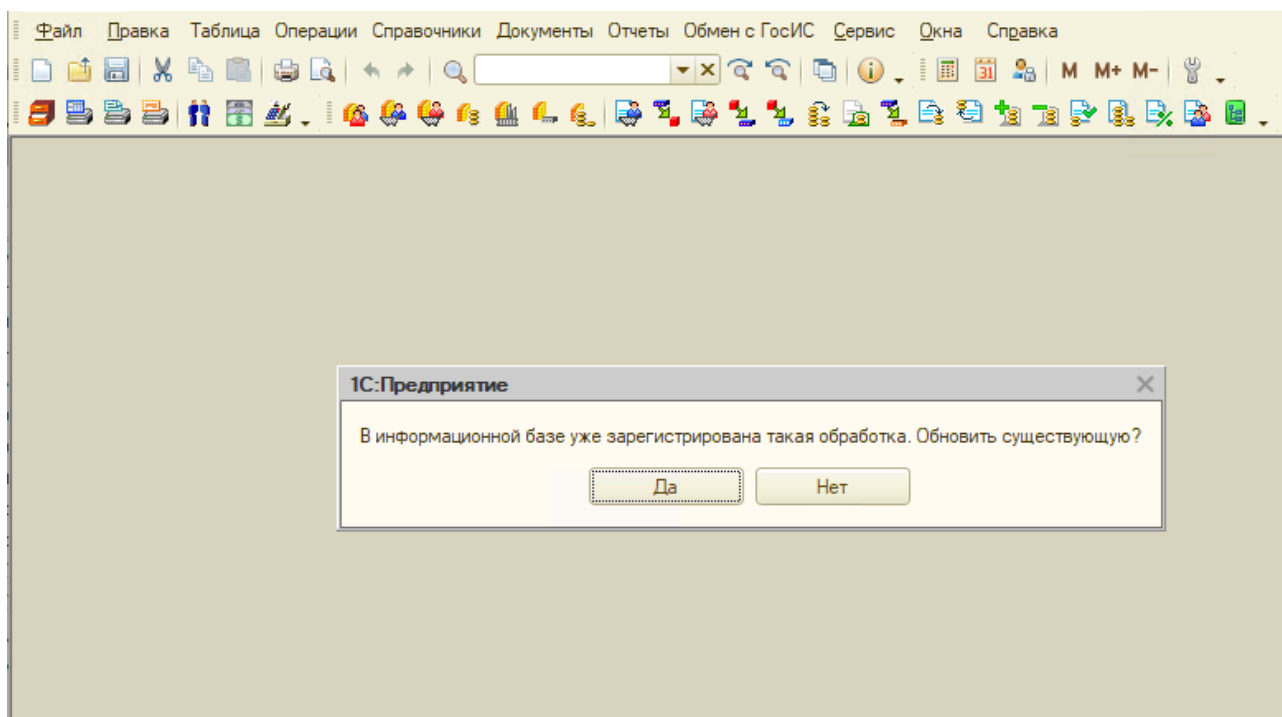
Файл Правка Таблица Операции Справочники Документы Отчеты Обмен с ГосИС Сервис Окна Справка

M M+ M-

1С:Предприятие

В информационной базе уже зарегистрирована такая обработка. Обновить существующую?

Да Нет